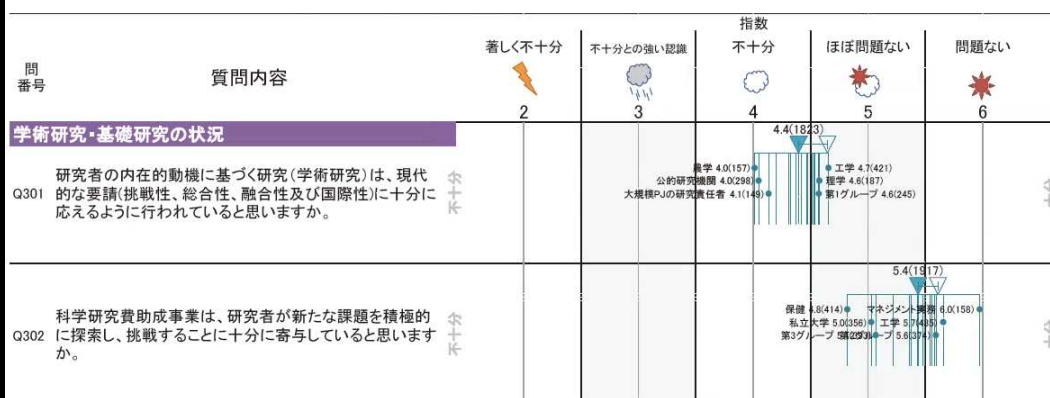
指数

| 問番号 | 質問内容 | 著しく不十分 2 | 不十分との強い認識 3 | 不十分 4 | ほぼ問題ない 5 | 問題ない 6 |
|---|---|---|---|---|---|---|

学術研究・基礎研究の状況

Q301 研究者の内在的動機に基づく研究（学術研究）は、現代的な要請（挑戦性、総合性、融合性及び国際性）に十分に応えるように行われていると思いますか。 不十分

4.4(1823)
農学 4.0(157)
公的研究機関 4.0(298)
大規模PJの研究責任者 4.1(149)
工学 4.7(421)
理学 4.6(187)
第1グループ 4.6(245)

Q302 科学研究費助成事業は、研究者が新たな課題を積極的に探索し、挑戦することに十分に寄与していると思いますか。 不十分

5.4(1917)
保健 4.8(414)
私立大学 5.0(356)
第3グループ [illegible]
マネジメント業務 6.0(158)
工学 5.7(405)
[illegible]ープ 5.6(374)